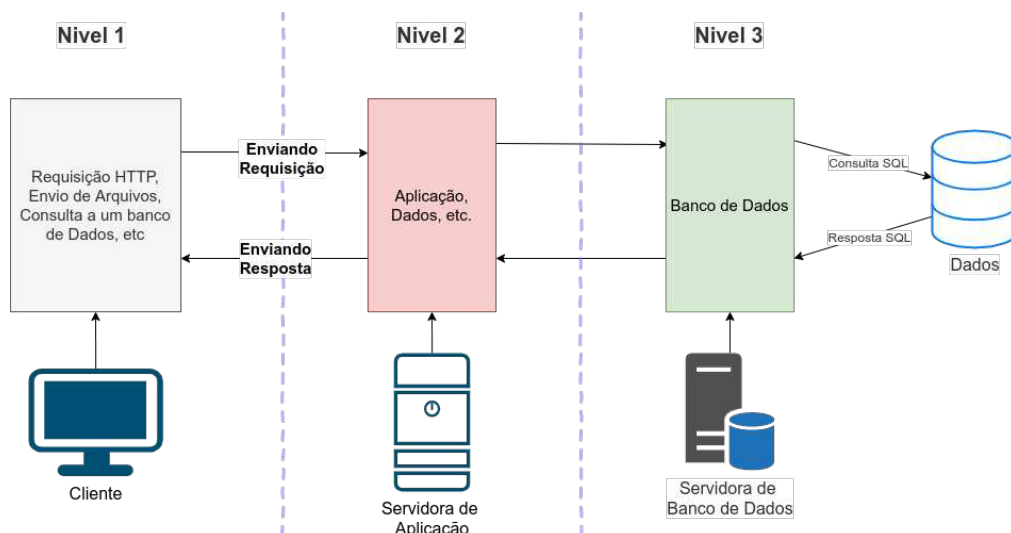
Nivel 1

Nivel 2

Nivel 3

Requisição HTTP, Envio de Arquivos, Consulta a um banco de Dados, etc

Enviando Requisição

Enviando Resposta

Aplicação, Dados, etc.

Banco de Dados

Consulta SQL

Resposta SQL

Dados

Cliente

Servidora de Aplicação

Servidora de Banco de Dados